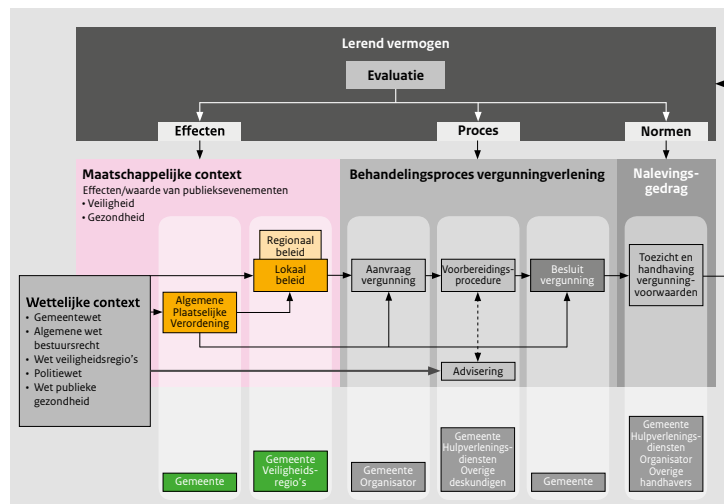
Lerend vermogen

Evaluatie

Effecten

Proces

Normen

Maatschappelijke context
Effecten/waarde van publieksevenementen
• Veiligheid
• Gezondheid

Behandelingsproces vergunningverlening

Nalevingsgedrag

Regionaal beleid

Lokaal beleid

Algemene Plaatselijke Verordening

Aanvraag vergunning

Voorbereidingsprocedure

Besluit vergunning

Toezicht en handhaving vergunningvoorwaarden

Advisering

Wettelijke context
• Gemeentewet
• Algemene wet bestuursrecht
• Wet veiligheidsregio's
• Politiewet
• Wet publieke gezondheid

Gemeente

Gemeente Veiligheidsregio's

Gemeente Organisator

Gemeente Hulpverleningsdiensten Overige deskundigen

Gemeente

Gemeente Hulpverleningsdiensten Organisator Overige handhavers